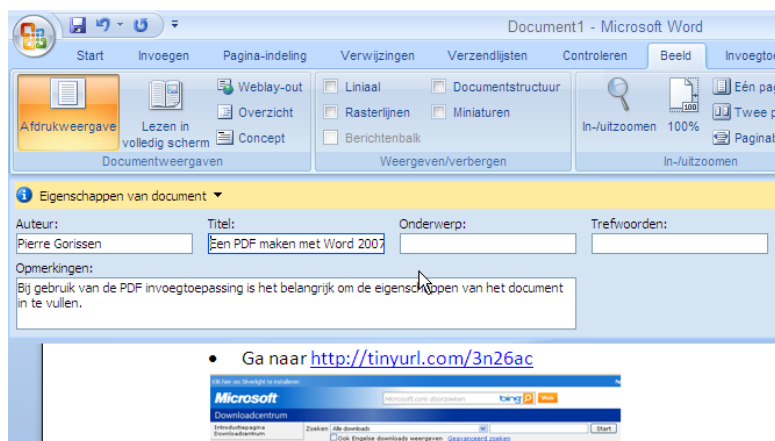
Document1 - Microsoft Word

Start | Invoegen | Pagina-indeling | Verwijzingen | Verzendlijsten | Controleren | Beeld | Invoegto

Afdrukweergave
Lezen in volledig scherm
Weblay-out
Overzicht
Concept
Documentweergaven

Liniaal
Rasterlijnen
Berichtenbalk
Documentstructuur
Miniaturen
Weergeven/verbergen

In-/uitzoomen
100%
Eén pa
Twee p
Paginab
In-/uitzoomen

Eigenschappen van document

Auteur:
Pierre Gorissen
Titel:
Een PDF maken met Word 2007
Onderwerp:
Trefwoorden:

Opmerkingen:
Bij gebruik van de PDF invoegtoepassing is het belangrijk om de eigenschappen van het document in te vullen.

• Ga naar http://tinyurl.com/3n26ac

Microsoft
Downloadcentrum
bing
Zoeken | Alle downloads
Start
Ook Engelse downloads weergeven
Geavanceerd zoeken
Introductiepagina Downloadcentrum
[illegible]